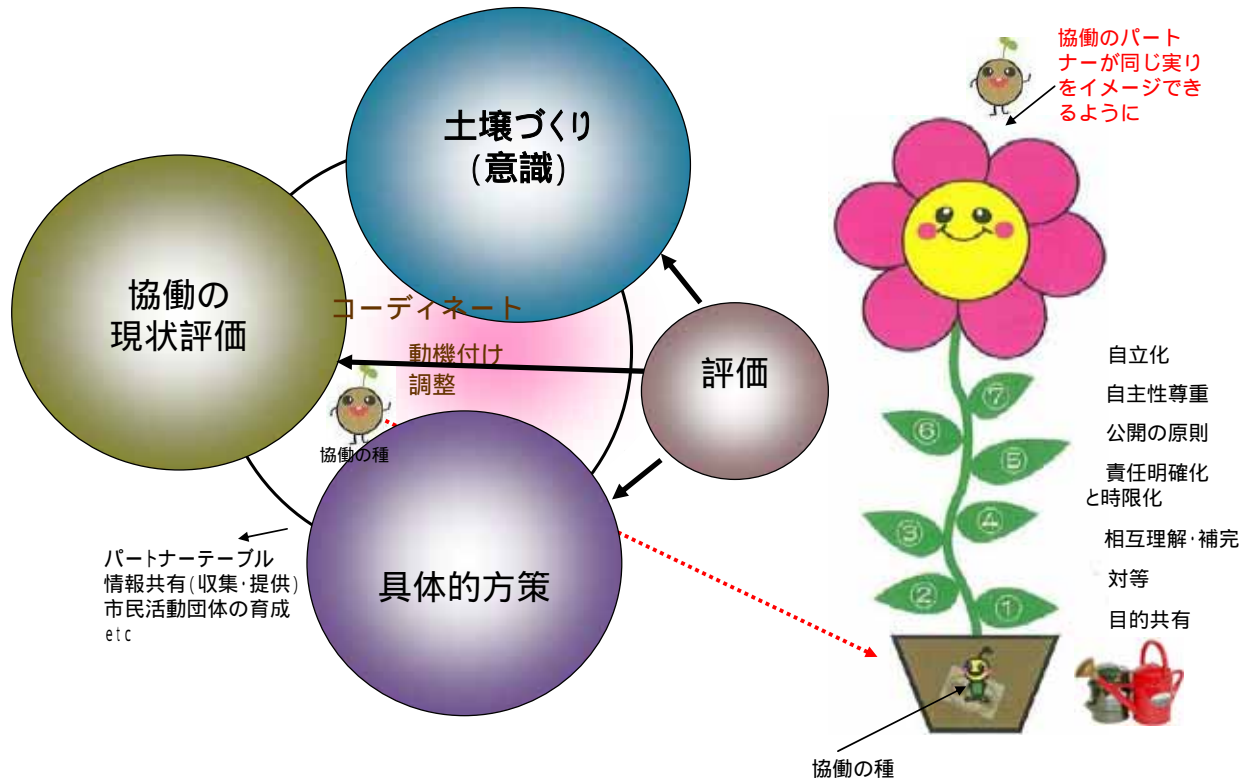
土壌づくり
（意識）

協働の
現状評価

コーディネート
動機付け
調整

評価

協働の種

具体的方策

パートナーテーブル
情報共有（収集･提供）
市民活動団体の育成
etc

協働のパートナーが同じ実りをイメージできるように

⑦
⑥
⑤
④
③
②
①

自立化
自主性尊重
公開の原則
責任明確化と時限化
相互理解･補完
対等
目的共有

協働の種